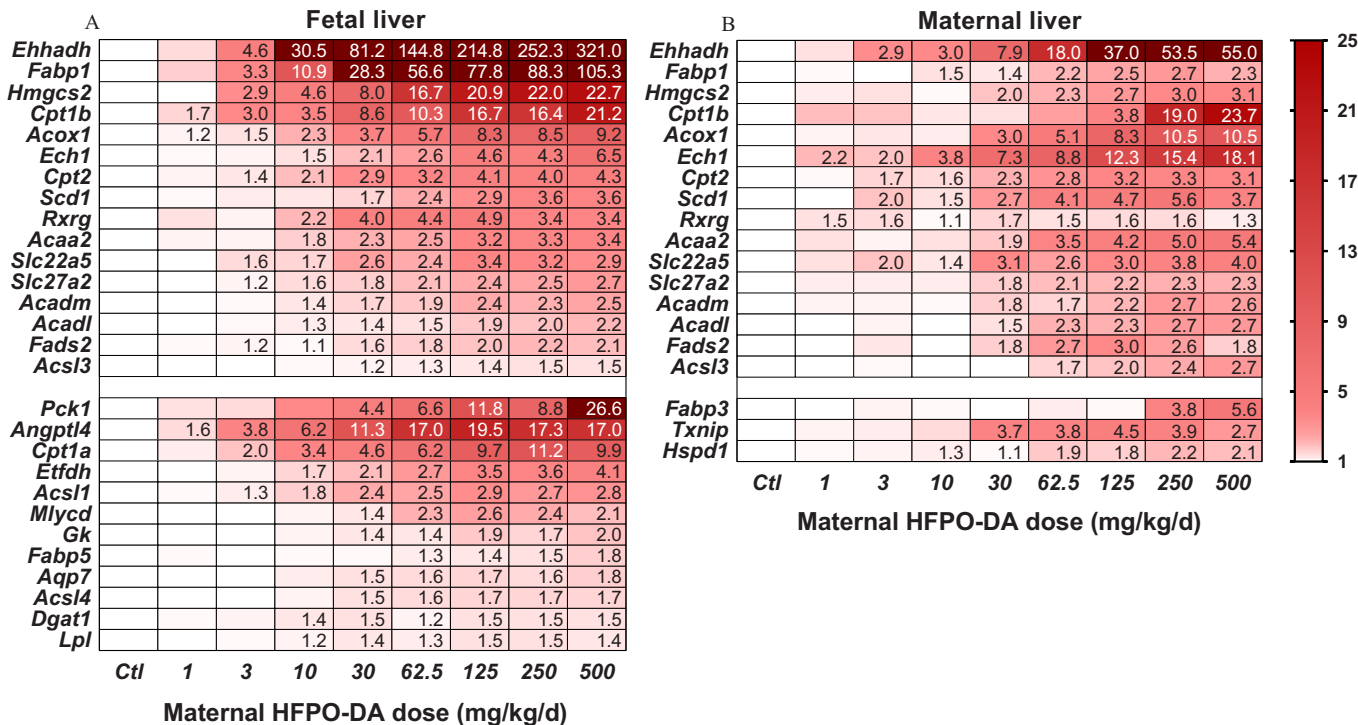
A

**Fetal liver**

| | Ctl | 1 | 3 | 10 | 30 | 62.5 | 125 | 250 | 500 |
|---|---|---|---|---|---|---|---|---|---|
| *Ehhadh* | | | 4.6 | 30.5 | 81.2 | 144.8 | 214.8 | 252.3 | 321.0 |
| *Fabp1* | | | 3.3 | 10.9 | 28.3 | 56.6 | 77.8 | 88.3 | 105.3 |
| *Hmgcs2* | | | 2.9 | 4.6 | 8.0 | 16.7 | 20.9 | 22.0 | 22.7 |
| *Cpt1b* | | 1.7 | 3.0 | 3.5 | 8.6 | 10.3 | 16.7 | 16.4 | 21.2 |
| *Acox1* | | 1.2 | 1.5 | 2.3 | 3.7 | 5.7 | 8.3 | 8.5 | 9.2 |
| *Ech1* | | | | 1.5 | 2.1 | 2.6 | 4.6 | 4.3 | 6.5 |
| *Cpt2* | | | 1.4 | 2.1 | 2.9 | 3.2 | 4.1 | 4.0 | 4.3 |
| *Scd1* | | | | | 1.7 | 2.4 | 2.9 | 3.6 | 3.6 |
| *Rxrg* | | | | 2.2 | 4.0 | 4.4 | 4.9 | 3.4 | 3.4 |
| *Acaa2* | | | | 1.8 | 2.3 | 2.5 | 3.2 | 3.3 | 3.4 |
| *Slc22a5* | | | 1.6 | 1.7 | 2.6 | 2.4 | 3.4 | 3.2 | 2.9 |
| *Slc27a2* | | | 1.2 | 1.6 | 1.8 | 2.1 | 2.4 | 2.5 | 2.7 |
| *Acadm* | | | | 1.4 | 1.7 | 1.9 | 2.4 | 2.3 | 2.5 |
| *Acadl* | | | | 1.3 | 1.4 | 1.5 | 1.9 | 2.0 | 2.2 |
| *Fads2* | | | 1.2 | 1.1 | 1.6 | 1.8 | 2.0 | 2.2 | 2.1 |
| *Acsl3* | | | | | 1.2 | 1.3 | 1.4 | 1.5 | 1.5 |
| *Pck1* | | | | | 4.4 | 6.6 | 11.8 | 8.8 | 26.6 |
| *Angptl4* | | 1.6 | 3.8 | 6.2 | 11.3 | 17.0 | 19.5 | 17.3 | 17.0 |
| *Cpt1a* | | | 2.0 | 3.4 | 4.6 | 6.2 | 9.7 | 11.2 | 9.9 |
| *Etfdh* | | | | 1.7 | 2.1 | 2.7 | 3.5 | 3.6 | 4.1 |
| *Acsl1* | | | 1.3 | 1.8 | 2.4 | 2.5 | 2.9 | 2.7 | 2.8 |
| *Mlycd* | | | | | 1.4 | 2.3 | 2.6 | 2.4 | 2.1 |
| *Gk* | | | | | 1.4 | 1.4 | 1.9 | 1.7 | 2.0 |
| *Fabp5* | | | | | | 1.3 | 1.4 | 1.5 | 1.8 |
| *Aqp7* | | | | | 1.5 | 1.6 | 1.7 | 1.6 | 1.8 |
| *Acsl4* | | | | | 1.5 | 1.6 | 1.7 | 1.7 | 1.7 |
| *Dgat1* | | | | 1.4 | 1.5 | 1.2 | 1.5 | 1.5 | 1.5 |
| *Lpl* | | | | 1.2 | 1.4 | 1.3 | 1.5 | 1.5 | 1.4 |

Maternal HFPO-DA dose (mg/kg/d)

B

**Maternal liver**

| | Ctl | 1 | 3 | 10 | 30 | 62.5 | 125 | 250 | 500 |
|---|---|---|---|---|---|---|---|---|---|
| *Ehhadh* | | | 2.9 | 3.0 | 7.9 | 18.0 | 37.0 | 53.5 | 55.0 |
| *Fabp1* | | | | 1.5 | 1.4 | 2.2 | 2.5 | 2.7 | 2.3 |
| *Hmgcs2* | | | | | 2.0 | 2.3 | 2.7 | 3.0 | 3.1 |
| *Cpt1b* | | | | | | | 3.8 | 19.0 | 23.7 |
| *Acox1* | | | | | 3.0 | 5.1 | 8.3 | 10.5 | 10.5 |
| *Ech1* | | 2.2 | 2.0 | 3.8 | 7.3 | 8.8 | 12.3 | 15.4 | 18.1 |
| *Cpt2* | | | 1.7 | 1.6 | 2.3 | 2.8 | 3.2 | 3.3 | 3.1 |
| *Scd1* | | | 2.0 | 1.5 | 2.7 | 4.1 | 4.7 | 5.6 | 3.7 |
| *Rxrg* | | 1.5 | 1.6 | 1.1 | 1.7 | 1.5 | 1.6 | 1.6 | 1.3 |
| *Acaa2* | | | | | 1.9 | 3.5 | 4.2 | 5.0 | 5.4 |
| *Slc22a5* | | | 2.0 | 1.4 | 3.1 | 2.6 | 3.0 | 3.8 | 4.0 |
| *Slc27a2* | | | | | 1.8 | 2.1 | 2.2 | 2.3 | 2.3 |
| *Acadm* | | | | | 1.8 | 1.7 | 2.2 | 2.7 | 2.6 |
| *Acadl* | | | | | 1.5 | 2.3 | 2.3 | 2.7 | 2.7 |
| *Fads2* | | | | | 1.8 | 2.7 | 3.0 | 2.6 | 1.8 |
| *Acsl3* | | | | | | 1.7 | 2.0 | 2.4 | 2.7 |
| *Fabp3* | | | | | | | | 3.8 | 5.6 |
| *Txnip* | | | | | 3.7 | 3.8 | 4.5 | 3.9 | 2.7 |
| *Hspd1* | | | | 1.3 | 1.1 | 1.9 | 1.8 | 2.2 | 2.1 |

Maternal HFPO-DA dose (mg/kg/d)

25
21
17
13
9
5
1